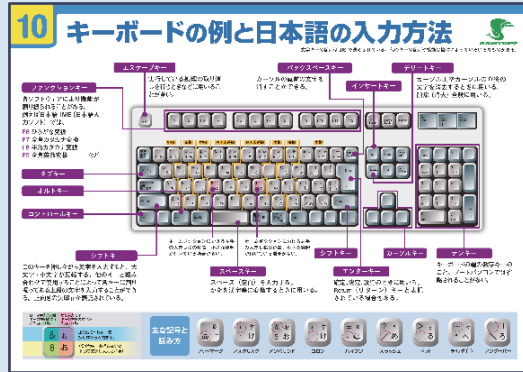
10 キーボードの例と日本語の入力方法

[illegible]

エスケープキー
入力している途中の取り消しを行うときなどに使います。

バックスペースキー
カーソルの左側の文字を消すときに使います。

デリートキー
カーソルの右側の文字を消すときに使います。

ファンクションキー
各ソフトウェアにより機能が割り当てられています。
例えば日本語 IME では、
F6 ひらがな変換
F7 全角カタカナ変換
F8 半角カタカナ変換
F9 全角英数変換

インサートキー

タブキー

Shiftキー

コントロールキー

シフトキー
このキーを押しながら文字キーを押すと、大文字・小文字が反転する。

スペースキー
スペース（空白）を入力する。

エンターキー
改行、確定、決定のときに使います。

カーソルキー

テンキー

主な記号と読み方
ハイフン
コロン
スラッシュ
アンダーバー